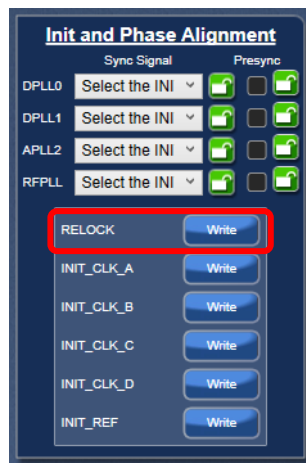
Init and Phase Alignment

Sync Signal

Presync

DPLL0 Select the INI

DPLL1 Select the INI

APLL2 Select the INI

RFPLL Select the INI

RELOCK Write

INIT_CLK_A Write

INIT_CLK_B Write

INIT_CLK_C Write

INIT_CLK_D Write

INIT_REF Write